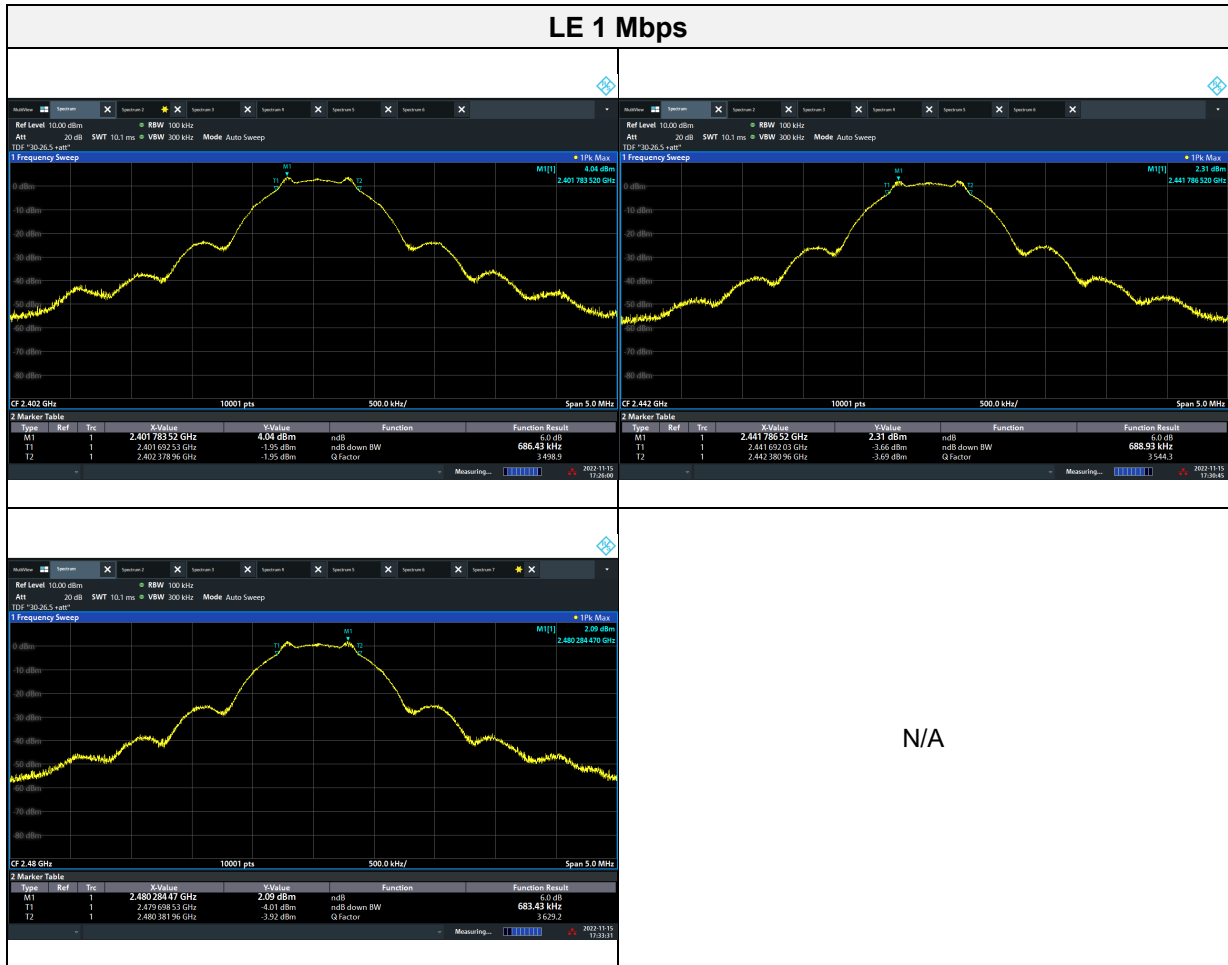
LE 1 Mbps

MultiView Spectrum Spectrum 2 Spectrum 3 Spectrum 4 Spectrum 5 Spectrum 6

Ref Level 10.00 dBm RBW 100 kHz
Att 20 dB SWT 10.1 ms VBW 300 kHz Mode Auto Sweep
TDF "30-26.5 +att"

1 Frequency Sweep 1Pk Max

M1[1] 4.04 dBm
2.401 783 520 GHz

M1 T1 T2

0 dBm
-10 dBm
-20 dBm
-30 dBm
-40 dBm
-50 dBm
-60 dBm
-70 dBm
-80 dBm

CF 2.402 GHz 10001 pts 500.0 kHz/ Span 5.0 MHz

2 Marker Table

| Type | Ref | Trc | X-Value | Y-Value | Function | Function Result |
|---|---|---|---|---|---|---|
| M1 | | 1 | 2.401 783 52 GHz | 4.04 dBm | ndB | 6.0 dB |
| T1 | | 1 | 2.401 692 53 GHz | -1.95 dBm | ndB down BW | 686.43 kHz |
| T2 | | 1 | 2.402 378 96 GHz | -1.95 dBm | Q Factor | 3 498.9 |

Measuring... 2022-11-15 17:26:00

MultiView Spectrum Spectrum 2 Spectrum 3 Spectrum 4 Spectrum 5 Spectrum 6

Ref Level 10.00 dBm RBW 100 kHz
Att 20 dB SWT 10.1 ms VBW 300 kHz Mode Auto Sweep
TDF "30-26.5 +att"

1 Frequency Sweep 1Pk Max

M1[1] 2.31 dBm
2.441 786 520 GHz

M1 T1 T2

0 dBm
-10 dBm
-20 dBm
-30 dBm
-40 dBm
-50 dBm
-60 dBm
-70 dBm
-80 dBm

CF 2.442 GHz 10001 pts 500.0 kHz/ Span 5.0 MHz

2 Marker Table

| Type | Ref | Trc | X-Value | Y-Value | Function | Function Result |
|---|---|---|---|---|---|---|
| M1 | | 1 | 2.441 786 52 GHz | 2.31 dBm | ndB | 6.0 dB |
| T1 | | 1 | 2.441 692 03 GHz | -3.66 dBm | ndB down BW | 688.93 kHz |
| T2 | | 1 | 2.442 380 96 GHz | -3.69 dBm | Q Factor | 3 544.3 |

Measuring... 2022-11-15 17:30:45

MultiView Spectrum Spectrum 2 Spectrum 3 Spectrum 4 Spectrum 5 Spectrum 6 Spectrum 7

Ref Level 10.00 dBm RBW 100 kHz
Att 20 dB SWT 10.1 ms VBW 300 kHz Mode Auto Sweep
TDF "30-26.5 +att"

1 Frequency Sweep 1Pk Max

M1[1] 2.09 dBm
2.480 284 470 GHz

M1 T1 T2

0 dBm
-10 dBm
-20 dBm
-30 dBm
-40 dBm
-50 dBm
-60 dBm
-70 dBm
-80 dBm

CF 2.48 GHz 10001 pts 500.0 kHz/ Span 5.0 MHz

2 Marker Table

| Type | Ref | Trc | X-Value | Y-Value | Function | Function Result |
|---|---|---|---|---|---|---|
| M1 | | 1 | 2.480 284 47 GHz | 2.09 dBm | ndB | 6.0 dB |
| T1 | | 1 | 2.479 698 53 GHz | -4.01 dBm | ndB down BW | 683.43 kHz |
| T2 | | 1 | 2.480 381 96 GHz | -3.92 dBm | Q Factor | 3 629.2 |

Measuring... 2022-11-15 17:33:31

N/A